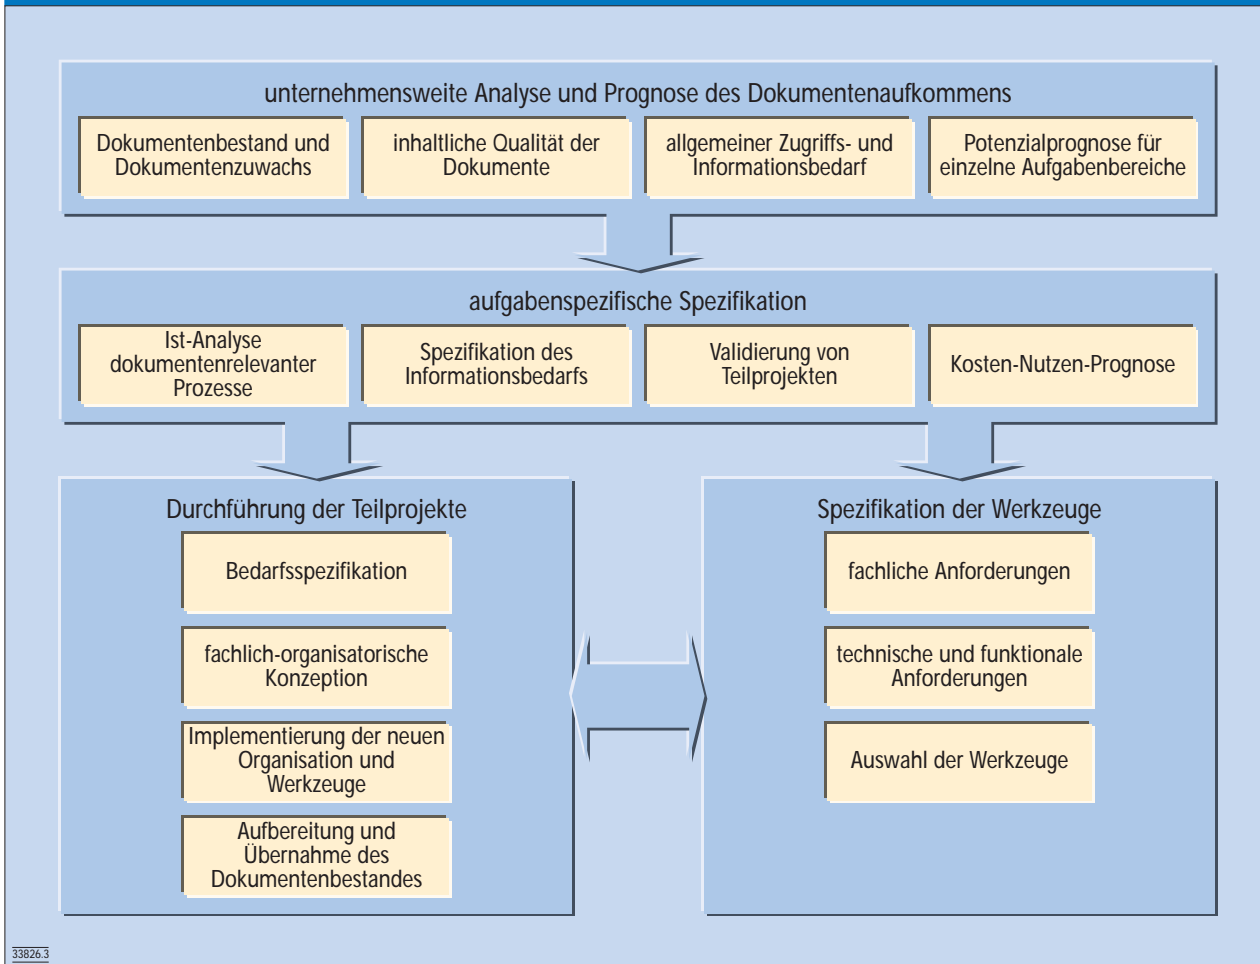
unternehmensweite Analyse und Prognose des Dokumentenaufkommens

Dokumentenbestand und Dokumentenzuwachs

inhaltliche Qualität der Dokumente

allgemeiner Zugriffs- und Informationsbedarf

Potenzialprognose für einzelne Aufgabenbereiche

aufgabenspezifische Spezifikation

Ist-Analyse dokumentenrelevanter Prozesse

Spezifikation des Informationsbedarfs

Validierung von Teilprojekten

Kosten-Nutzen-Prognose

Durchführung der Teilprojekte

Bedarfsspezifikation

fachlich-organisatorische Konzeption

Implementierung der neuen Organisation und Werkzeuge

Aufbereitung und Übernahme des Dokumentenbestandes

Spezifikation der Werkzeuge

fachliche Anforderungen

technische und funktionale Anforderungen

Auswahl der Werkzeuge

33826.3